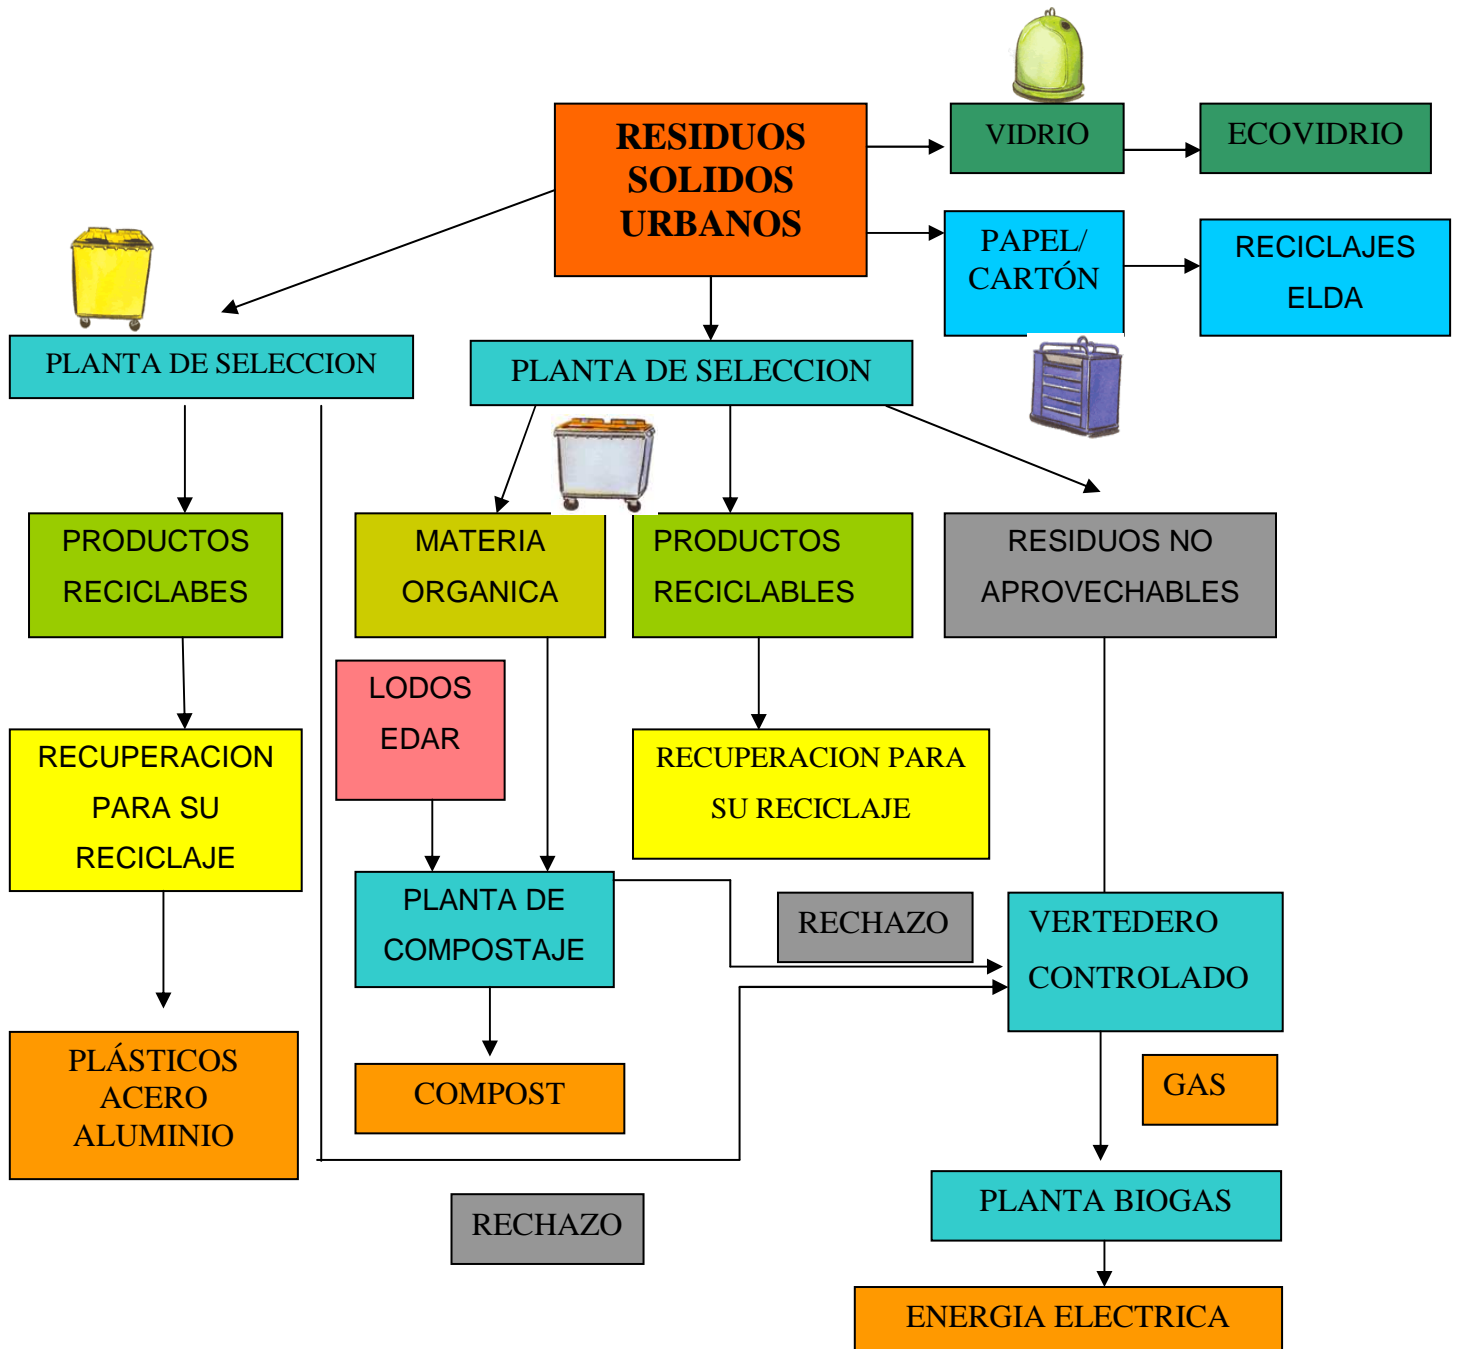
RESIDUOS SOLIDOS URBANOS

VIDRIO

ECOVIDRIO

PAPEL/ CARTÓN

RECICLAJES ELDA

PLANTA DE SELECCION

PLANTA DE SELECCION

PRODUCTOS RECICLABES

MATERIA ORGANICA

PRODUCTOS RECICLABLES

RESIDUOS NO APROVECHABLES

LODOS EDAR

RECUPERACION PARA SU RECICLAJE

RECUPERACION PARA SU RECICLAJE

PLANTA DE COMPOSTAJE

RECHAZO

VERTEDERO CONTROLADO

PLÁSTICOS ACERO ALUMINIO

COMPOST

GAS

PLANTA BIOGAS

RECHAZO

ENERGIA ELECTRICA